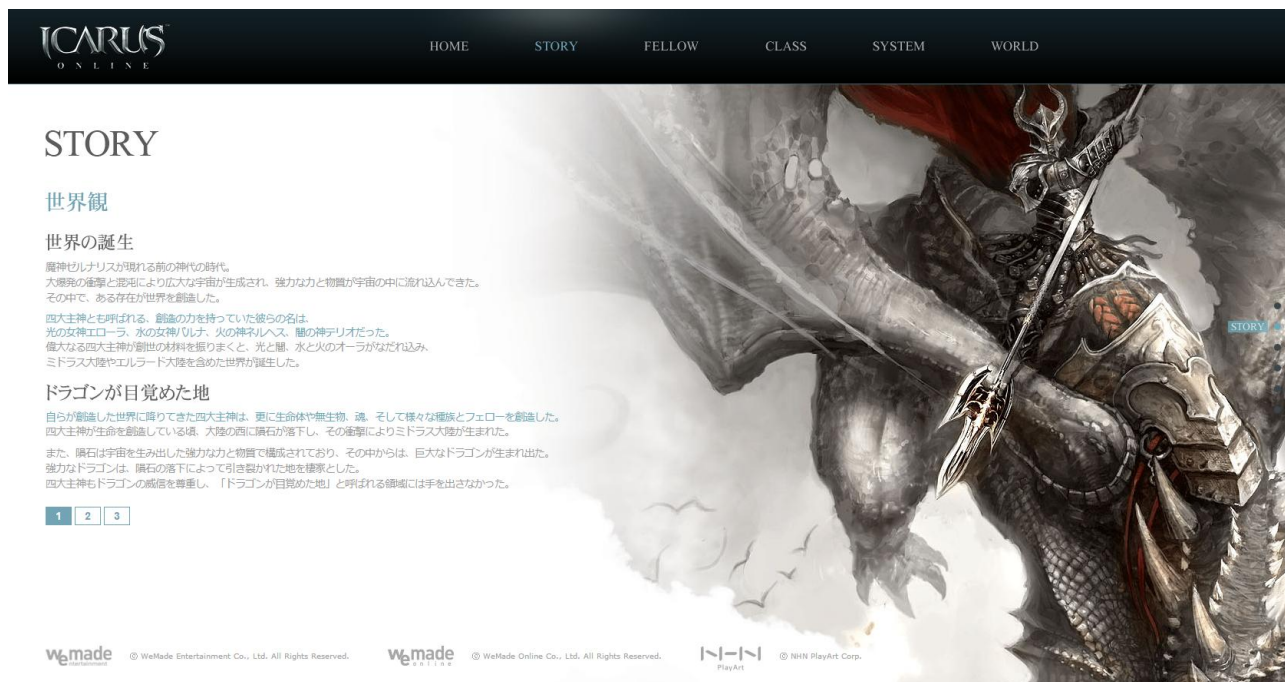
ICARUS
ONLINE

HOME STORY FELLOW CLASS SYSTEM WORLD

STORY

世界観

世界の誕生

魔神ゼルナリスが現れる前の神代の時代。
大爆発の衝撃と混沌により広大な宇宙が生成され、強力な力と物質が宇宙の中に流れ込んできた。
その中で、ある存在が世界を創造した。

四大主神とも呼ばれる、創造の力を持っていた彼らの名は、
光の女神エローラ、水の女神パルナ、火の神ネルヘス、闇の神テリオだった。
偉大なる四大主神が創世の材料を振りまくと、光と闇、水と火のオーラがなだれ込み、
ミドラス大陸やエルラード大陸を含めた世界が誕生した。

ドラゴンが目覚めた地

自らが創造した世界に降りてきた四大主神は、更に生命体や無生物、魂、そして様々な種族とフェローを創造した。
四大主神が生命を創造している頃、大陸の西に隕石が落下し、その衝撃によりミドラス大陸が生まれた。

また、隕石は宇宙を生み出した強力な力と物質で構成されており、その中からは、巨大なドラゴンが生まれ出た。
強力なドラゴンは、隕石の落下によって引き裂かれた地を棲家とした。
四大主神もドラゴンの威信を尊重し、「ドラゴンが目覚めた地」と呼ばれる領域には手を出さなかった。

1 2 3

STORY

Wemade entertainment © WeMade Entertainment Co., Ltd. All Rights Reserved. Wemade online © WeMade Online Co., Ltd. All Rights Reserved. NHN PlayArt © NHN PlayArt Corp.